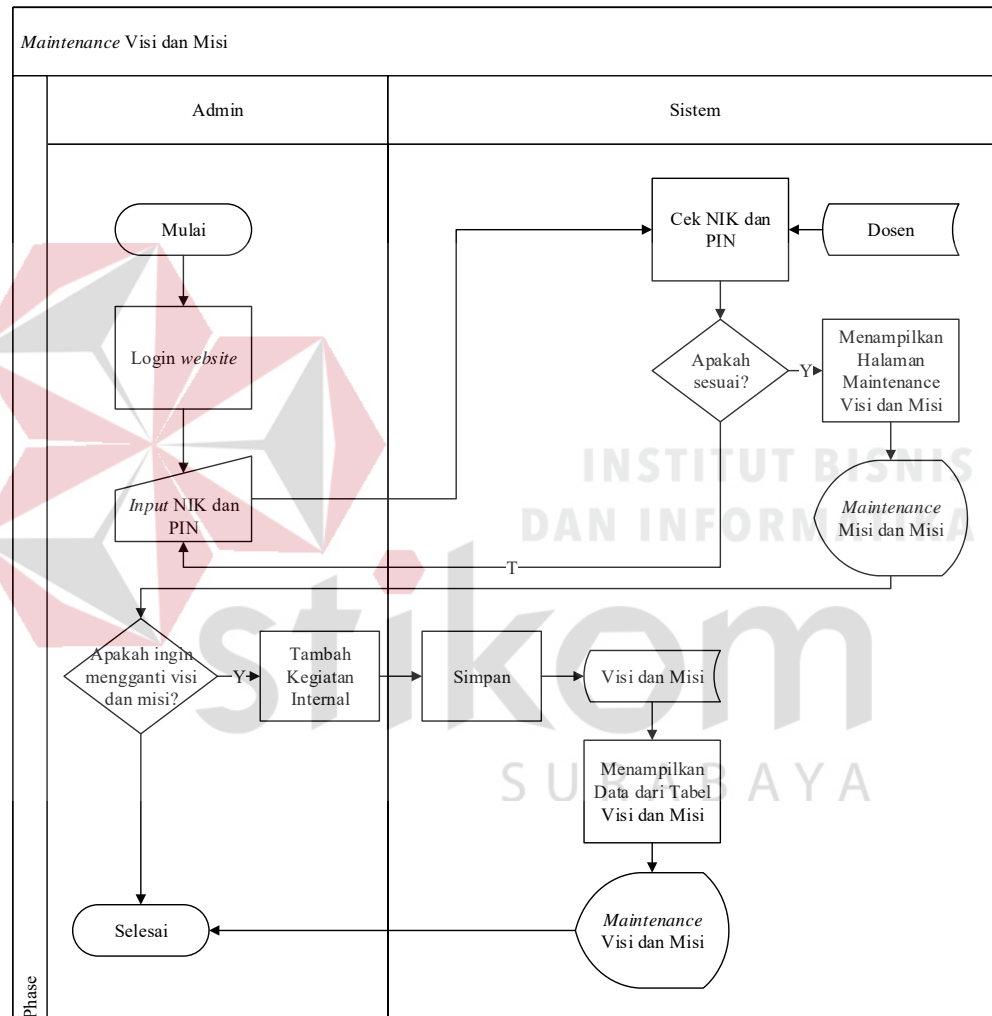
Maintenance Visi dan Misi

Admin

Sistem

Mulai

Login website

Input NIK dan PIN

Cek NIK dan PIN

Dosen

Apakah sesuai?

Y

Menampilkan Halaman Maintenance Visi dan Misi

Maintenance Misi dan Misi

T

Apakah ingin mengganti visi dan misi?

Y

Tambah Kegiatan Internal

Simpan

Visi dan Misi

Menampilkan Data dari Tabel Visi dan Misi

Maintenance Visi dan Misi

Selesai

Phase

INSTITUT BISNIS DAN INFORMATIKA

stikom

SURABAYA